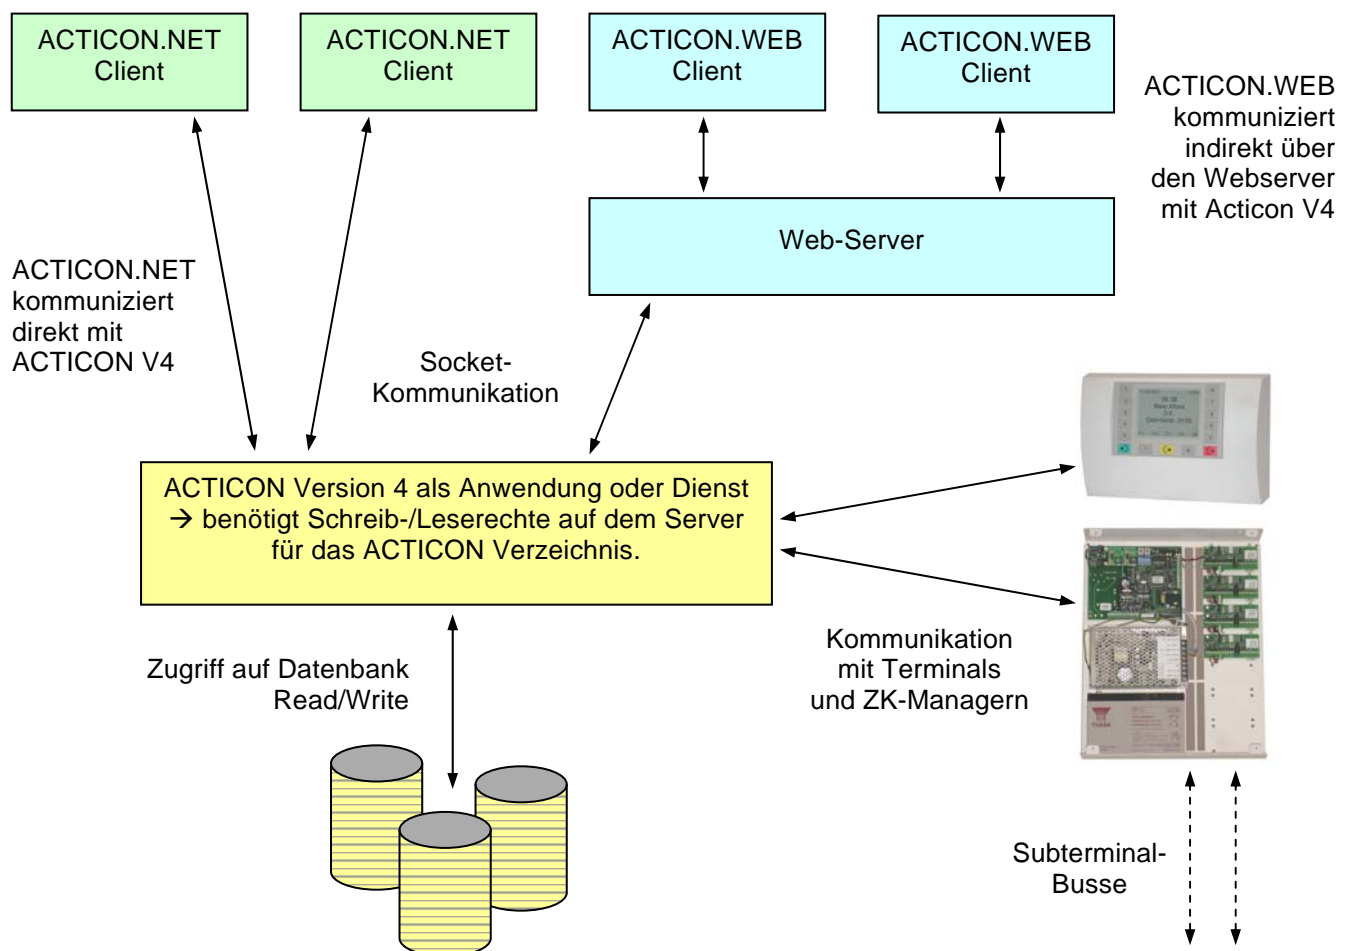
ACTICON.NET Client

ACTICON.NET Client

ACTICON.WEB Client

ACTICON.WEB Client

ACTICON.WEB kommuniziert indirekt über den Webserver mit Acticon V4

Web-Server

ACTICON.NET kommuniziert direkt mit ACTICON V4

Socket-Kommunikation

ACTICON Version 4 als Anwendung oder Dienst → benötigt Schreib-/Leserechte auf dem Server für das ACTICON Verzeichnis.

Zugriff auf Datenbank Read/Write

Kommunikation mit Terminals und ZK-Managern

Subterminal-Busse